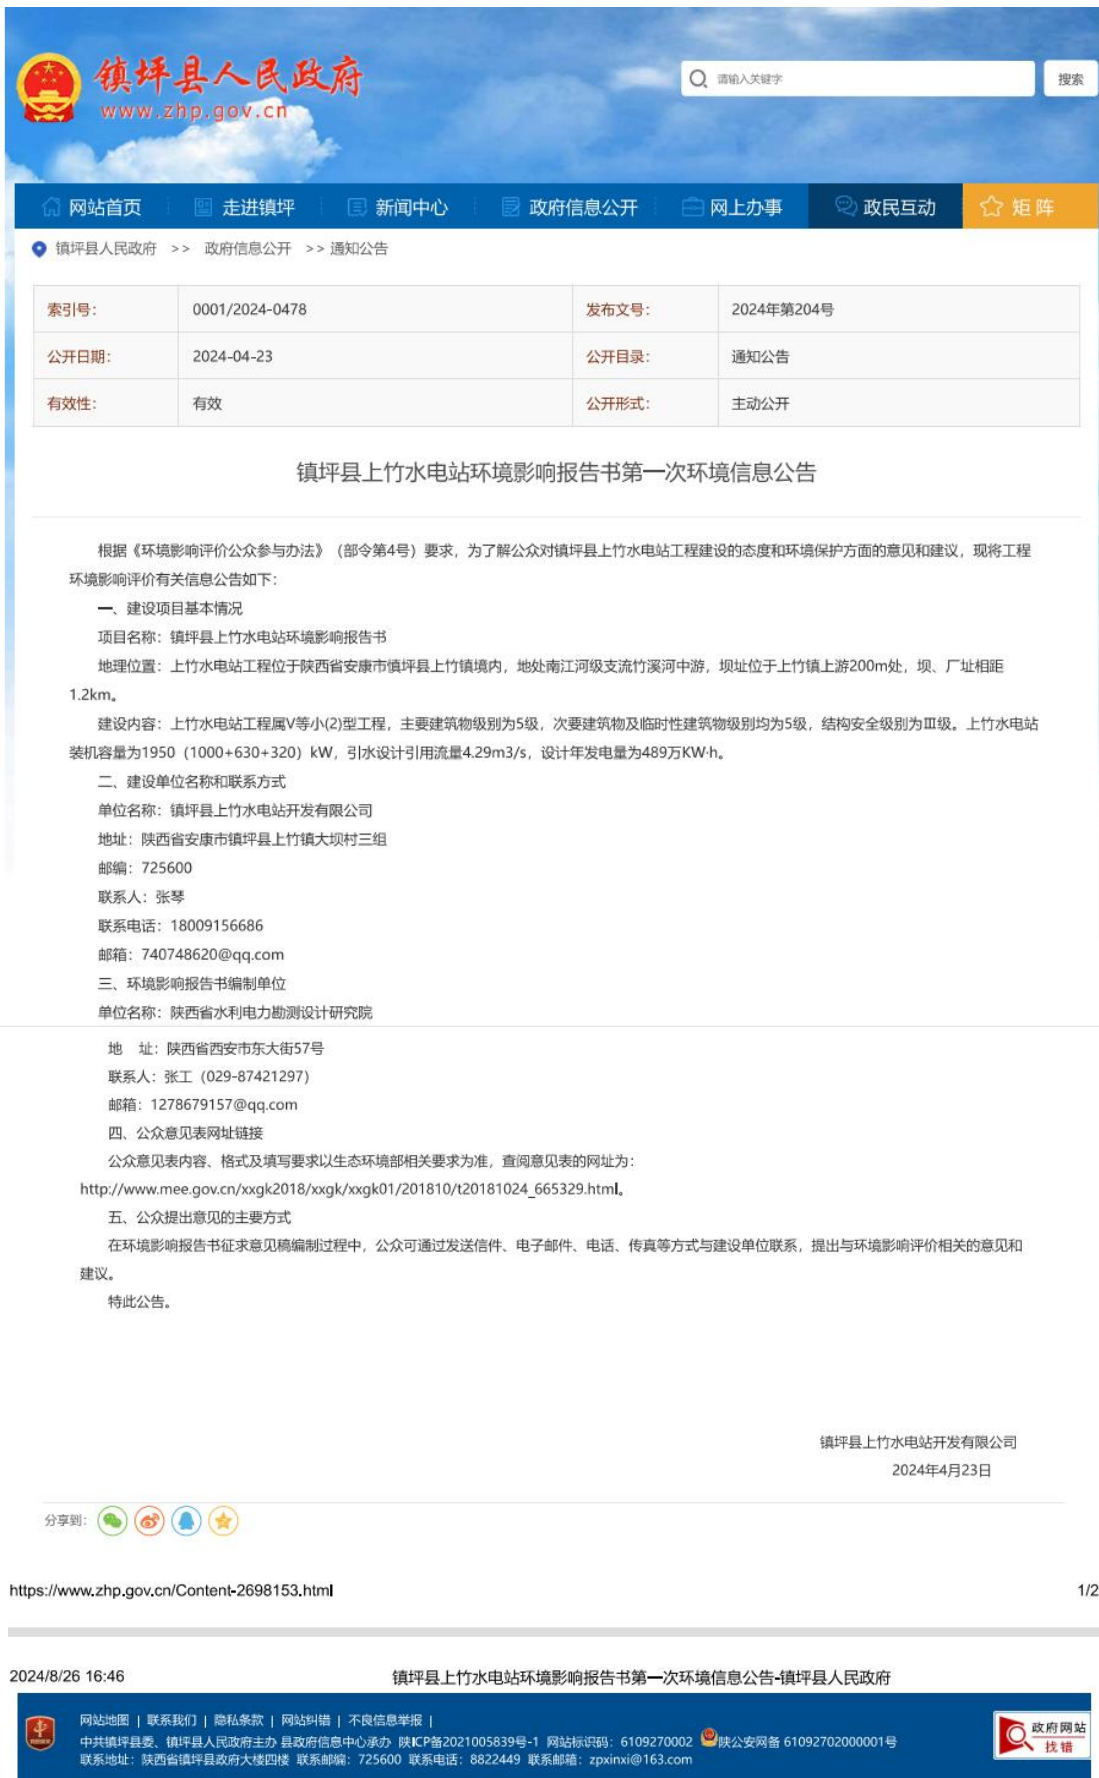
镇坪县人民政府
www.zhp.gov.cn

请输入关键字
搜索

网站首页 走进镇坪 新闻中心 政府信息公开 网上办事 政民互动 矩阵

镇坪县人民政府 >> 政府信息公开 >> 通知公告

| 索引号: | 0001/2024-0478 | 发布文号: | 2024年第204号 |
|---|---|---|---|
| 公开日期: | 2024-04-23 | 公开目录: | 通知公告 |
| 有效性: | 有效 | 公开形式: | 主动公开 |

镇坪县上竹水电站环境影响报告书第一次环境信息公告

根据《环境影响评价公众参与办法》（部令第4号）要求，为了解公众对镇坪县上竹水电站工程建设的态度和环境保护方面的意见和建议，现将工程环境影响评价有关信息公告如下：

一、建设项目基本情况

项目名称：镇坪县上竹水电站环境影响报告书

地理位置：上竹水电站工程位于陕西省安康市镇坪县上竹镇境内，地处南江河级支流竹溪河中游，坝址位于上竹镇上游200m处，坝、厂址相距1.2km。

建设内容：上竹水电站工程属V等小(2)型工程，主要建筑物级别为5级，次要建筑物及临时性建筑物级别均为5级，结构安全级别为Ⅲ级。上竹水电站装机容量为1950（1000+630+320）kW，引水设计引用流量4.29m3/s，设计年发电量为489万KW·h。

二、建设单位名称和联系方式

单位名称：镇坪县上竹水电站开发有限公司

地址：陕西省安康市镇坪县上竹镇大坝村三组

邮编：725600

联系人：张琴

联系电话：18009156686

邮箱：740748620@qq.com

三、环境影响报告书编制单位

单位名称：陕西省水利电力勘测设计研究院

地 址：陕西省西安市东大街57号

联系人：张工（029-87421297）

邮箱：1278679157@qq.com

四、公众意见表网址链接

公众意见表内容、格式及填写要求以生态环境部相关要求为准，查阅意见表的网址为：http://www.mee.gov.cn/xxgk2018/xxgk/xxgk01/201810/t20181024_665329.html。

五、公众提出意见的主要方式

在环境影响报告书征求意见稿编制过程中，公众可通过发送信件、电子邮件、电话、传真等方式与建设单位联系，提出与环境影响评价相关的意见和建议。

特此公告。

镇坪县上竹水电站开发有限公司
2024年4月23日

分享到：

https://www.zhp.gov.cn/Content-2698153.html 1/2

2024/8/26 16:46 镇坪县上竹水电站环境影响报告书第一次环境信息公告-镇坪县人民政府

网站地图 | 联系我们 | 隐私条款 | 网站纠错 | 不良信息举报 |
中共镇坪县委、镇坪县人民政府主办 县政府信息中心承办 陕ICP备2021005839号-1 网站标识码：6109270002 陕公安网备 61092702000001号
联系地址：陕西省镇坪县政府大楼四楼 联系邮编：725600 联系电话：8822449 联系邮箱：zpxinxi@163.com
政府网站 找错